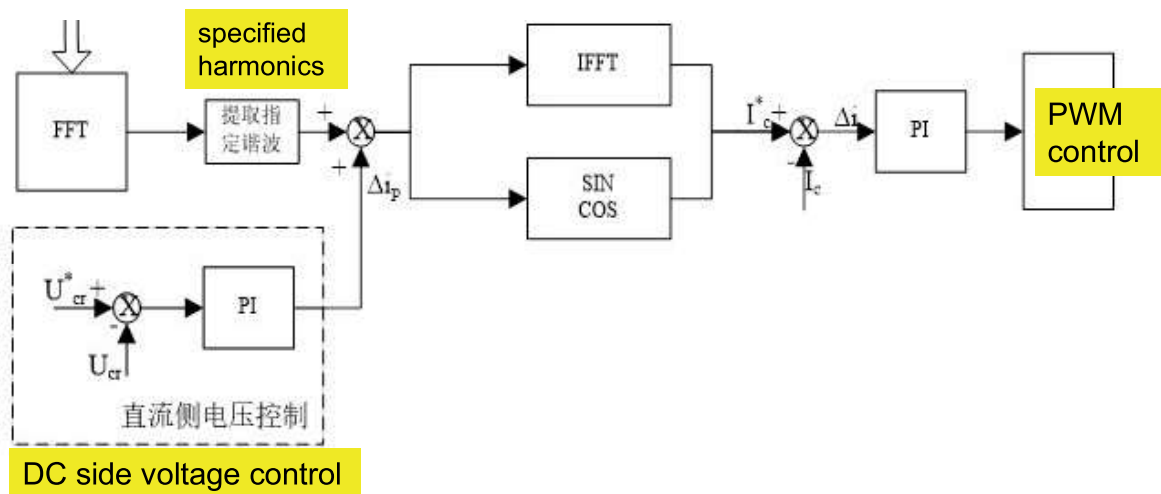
specified harmonics

FFT

提取指定谐波

+

+

X

$\Delta i_p$

IFFT

SIN COS

$I^*_c$ +

X

-

$I_c$

$\Delta i$

PI

PWM control

$U^*_{cr}$ +

X

-

$U_{cr}$

PI

直流侧电压控制

DC side voltage control